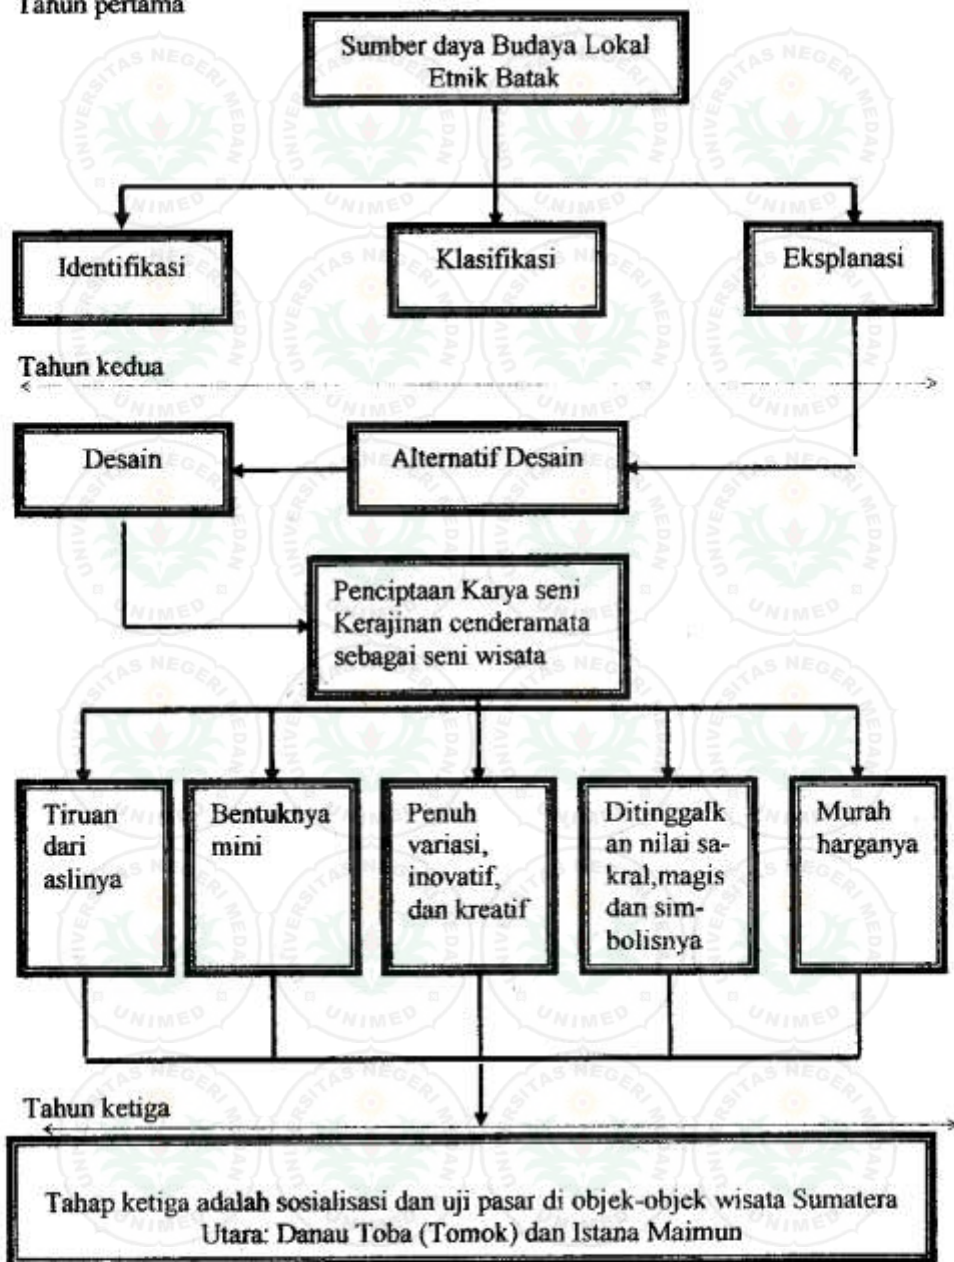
Tahun pertama

Sumber daya Budaya Lokal Etnik Batak

Identifikasi

Klasifikasi

Eksplanasi

Tahun kedua

Desain

Alternatif Desain

Penciptaan Karya seni Kerajinan cenderamata sebagai seni wisata

Tiruan dari aslinya

Bentuknya mini

Penuh variasi, inovatif, dan kreatif

Ditinggalkan nilai sakral,magis dan simbolisnya

Murah harganya

Tahun ketiga

Tahap ketiga adalah sosialisasi dan uji pasar di objek-objek wisata Sumatera Utara: Danau Toba (Tomok) dan Istana Maimun